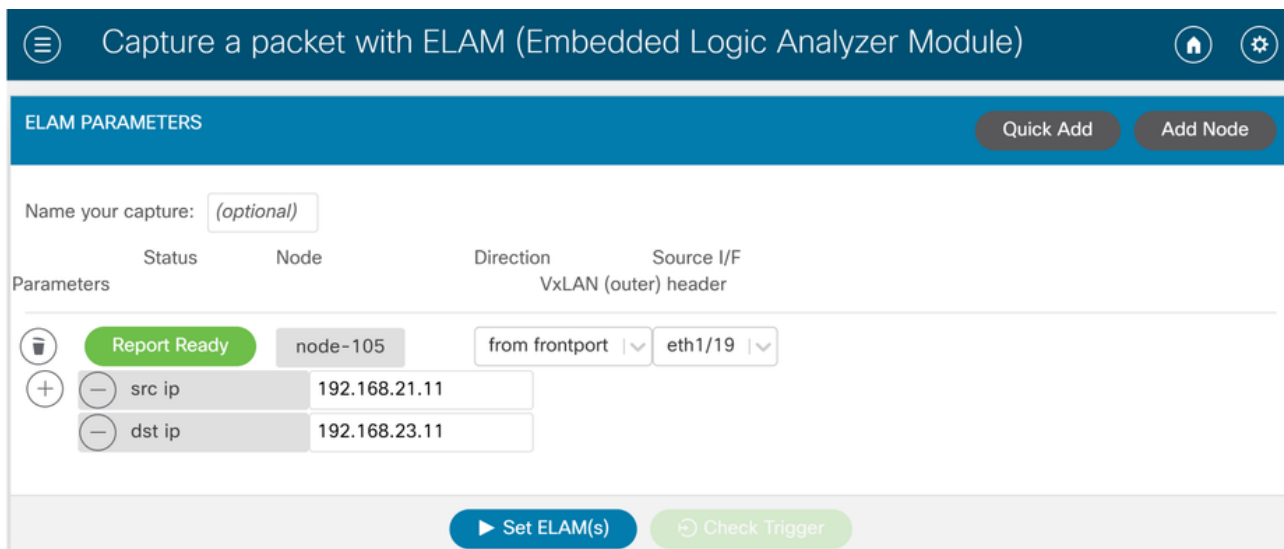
Capture a packet with ELAM (Embedded Logic Analyzer Module)

ELAM PARAMETERS

Quick Add

Add Node

Name your capture: (optional)

Status Node Direction Source I/F

Parameters VxLAN (outer) header

Report Ready node-105 from frontport eth1/19

src ip 192.168.21.11

dst ip 192.168.23.11

▶ Set ELAM(s) Check Trigger